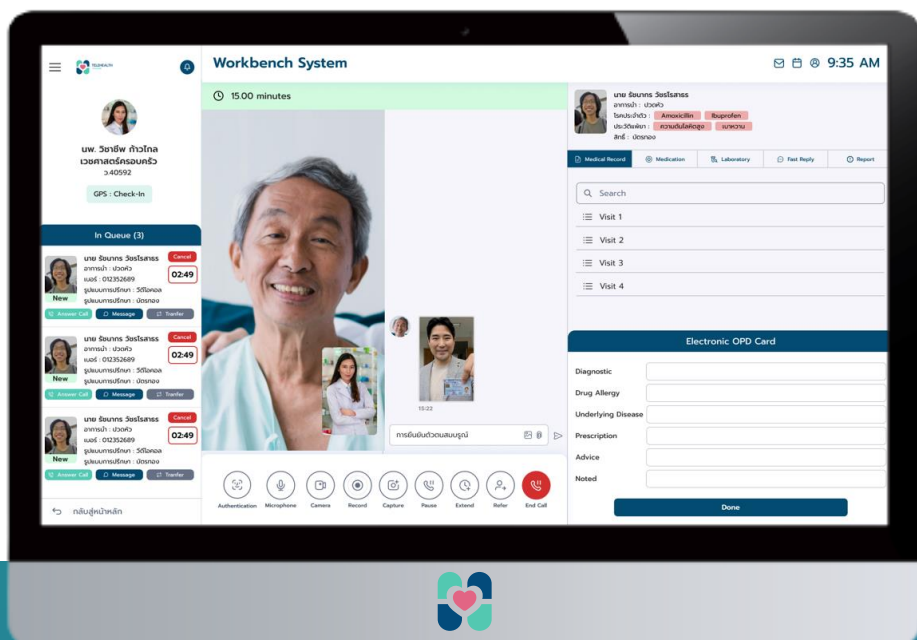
TELEHEALTH

นพ. วิชาชีพ ก้าวไกล
เวชศาสตร์ครอบครัว
ว.40592

GPS : Check-In

In Queue (3)

นาย รัชนากร วัชรโรสกร
อาการนำ : ปวดหัว
เบอร์ : 012352689
รูปแบบการปรึกษา : วิดีโอคอล
รูปแบบการปรึกษา : บัตรทอง
New
Cancel
02:49
Answer Call
Message
Tranfer

นาย รัชนากร วัชรโรสกร
อาการนำ : ปวดหัว
เบอร์ : 012352689
รูปแบบการปรึกษา : วิดีโอคอล
รูปแบบการปรึกษา : บัตรทอง
New
Cancel
02:49
Answer Call
Message
Tranfer

นาย รัชนากร วัชรโรสกร
อาการนำ : ปวดหัว
เบอร์ : 012352689
รูปแบบการปรึกษา : วิดีโอคอล
รูปแบบการปรึกษา : บัตรทอง
New
Cancel
02:49
Answer Call
Message
Tranfer

กลับสู่หน้าหลัก

Workbench System

9:35 AM

15.00 minutes

15:22

การยืนยันตัวตนสมบูรณ์

Authentication
Microphone
Camera
Record
Capture
Pause
Extend
Refer
End Call

นาย รัชนากร วัชรโรสกร
อาการนำ : ปวดหัว
โรคประจำตัว : Amoxicillin Ibuprofen
ประวัติแพ้ยา : ความดันโลหิตสูง เบาหวาน
สิทธิ์ : บัตรทอง

Medical Record
Medication
Laboratory
Fast Reply
Report

Search
Visit 1
Visit 2
Visit 3
Visit 4

Electronic OPD Card

Diagnostic
Drug Allergy
Underlying Disease
Prescription
Advice
Noted

Done